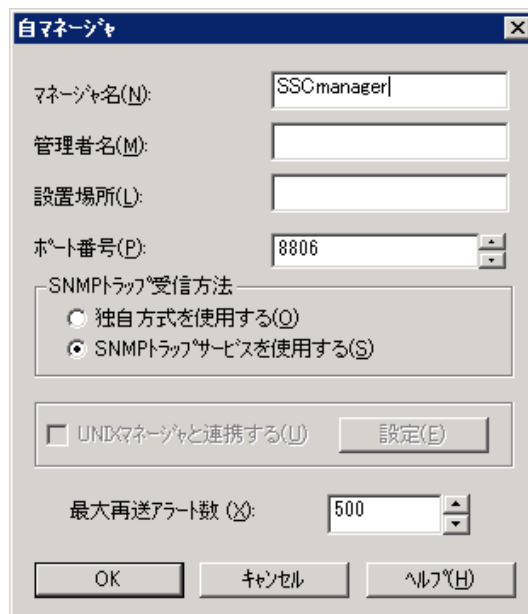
自マネージャ

マネージャ名(N): SSCmanager

管理者名(M):

設置場所(L):

ポート番号(P): 8806

SNMPトラップ受信方法

独自方式を使用する(O)

SNMPトラップサービスを使用する(S)

UNIXマネージャと連携する(U)

設定(E)

最大再送アラート数 (X): 500

OK

キャンセル

ヘルプ(H)